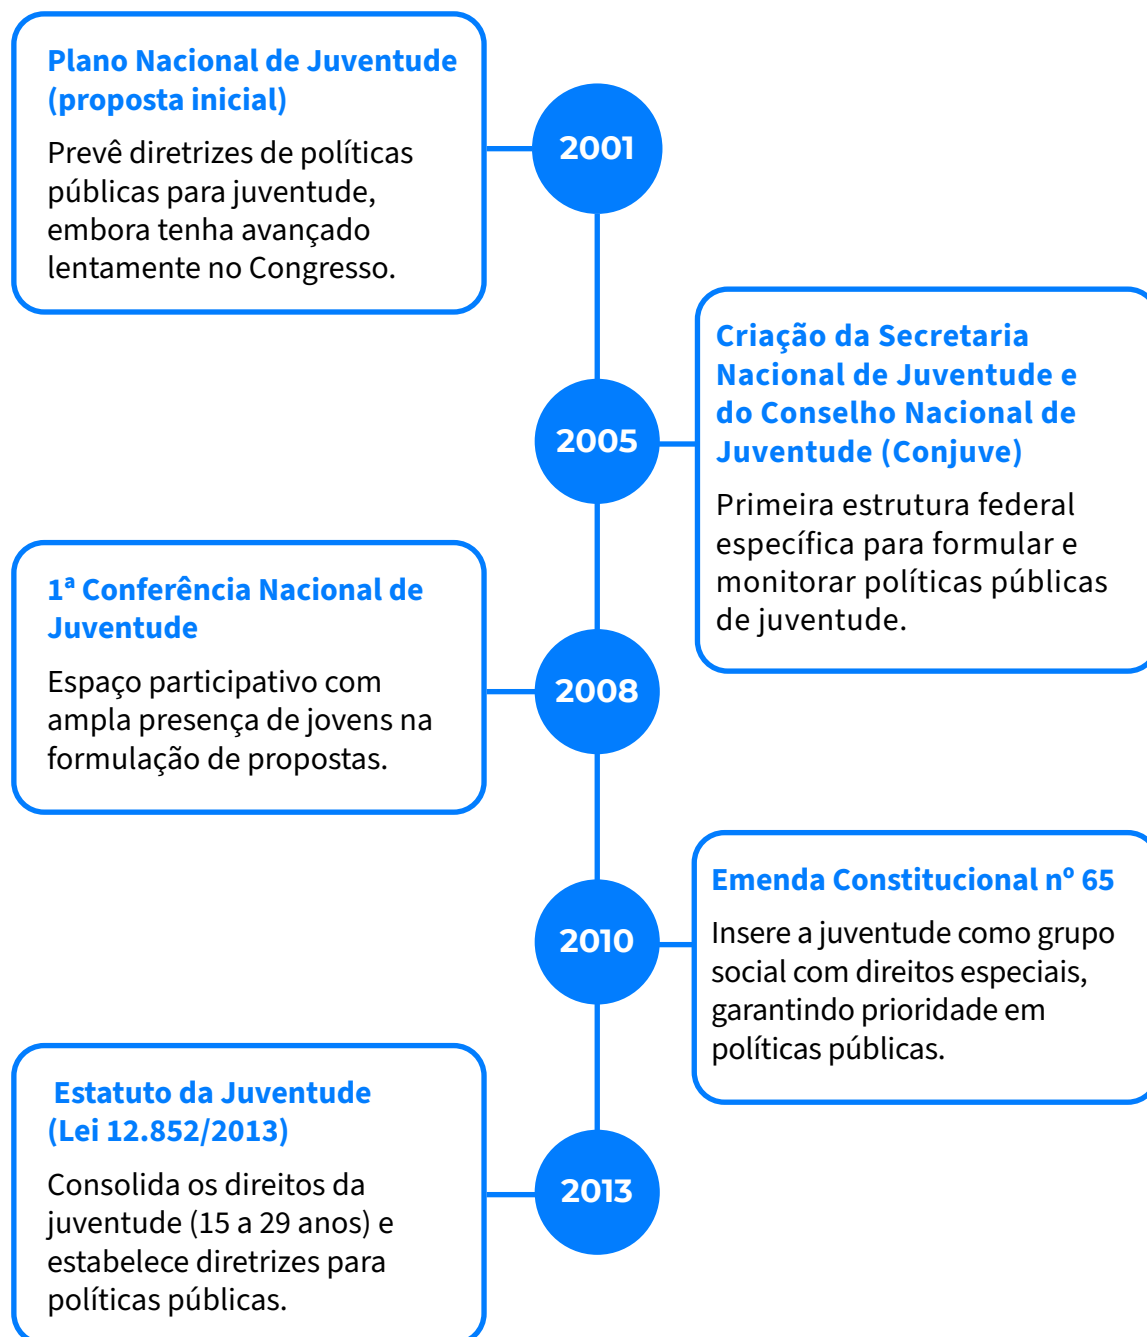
Plano Nacional de Juventude (proposta inicial)

Prevê diretrizes de políticas públicas para juventude, embora tenha avançado lentamente no Congresso.

2001

Criação da Secretaria Nacional de Juventude e do Conselho Nacional de Juventude (Conjuve)

Primeira estrutura federal específica para formular e monitorar políticas públicas de juventude.

2005

1ª Conferência Nacional de Juventude

Espaço participativo com ampla presença de jovens na formulação de propostas.

2008

Emenda Constitucional nº 65

Insere a juventude como grupo social com direitos especiais, garantindo prioridade em políticas públicas.

2010

Estatuto da Juventude (Lei 12.852/2013)

Consolida os direitos da juventude (15 a 29 anos) e estabelece diretrizes para políticas públicas.

2013